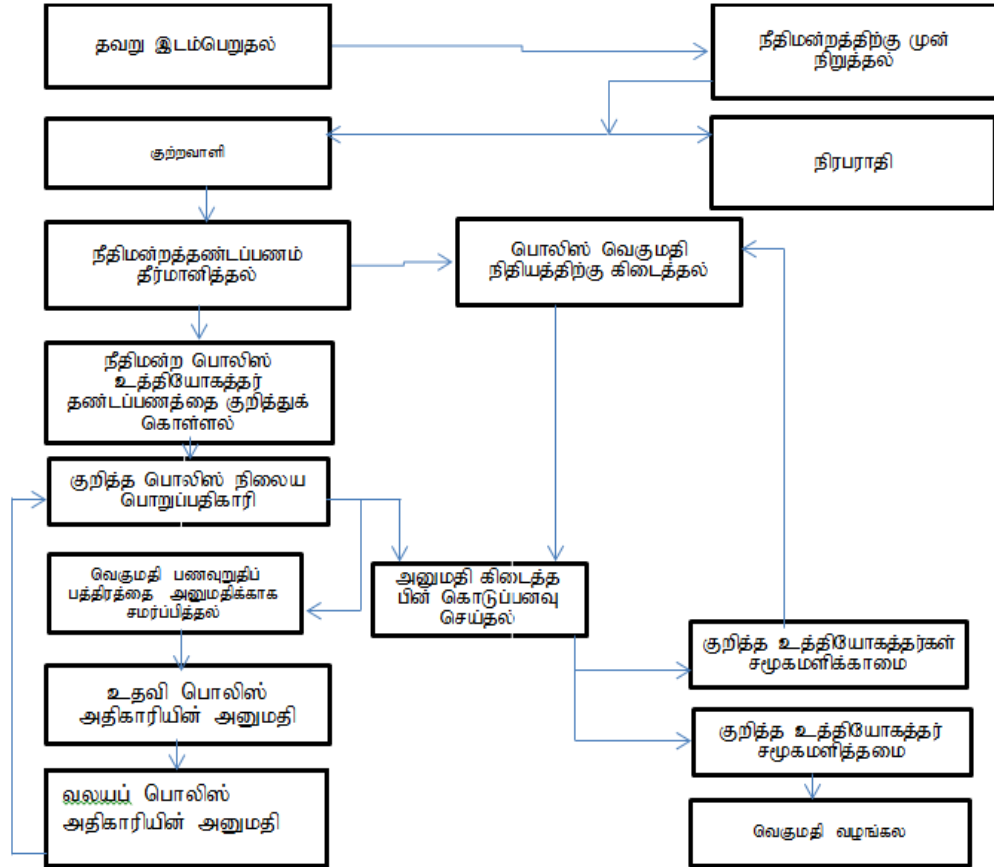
தவறு இடம்பெறுதல்

நீதிமன்றத்திற்கு முன் நிறுத்தல்

குற்றவாளி

நிரபராதி

நீதிமன்றத்தண்டப்பணம் தீர்மானித்தல்

பொலிஸ் வெகுமதி நிதியத்திற்கு கிடைத்தல்

நீதிமன்ற பொலிஸ் உத்தியோகத்தர் தண்டப்பணத்தை குறித்துக் கொள்ளல்

குறித்த பொலிஸ் நிலைய பொறுப்பதிகாரி

வெகுமதி பணவுறுதிப் பத்திரத்தை அனுமதிக்காக சமர்ப்பித்தல்

அனுமதி கிடைத்த பின் கொடுப்பனவு செய்தல்

குறித்த உத்தியோகத்தர்கள் சமூகமளிக்காமை

உதவி பொலிஸ் அதிகாரியின் அனுமதி

குறித்த உத்தியோகத்தர் சமூகமளித்தமை

வலயப் பொலிஸ் அதிகாரியின் அனுமதி

வெகுமதி வழங்கல